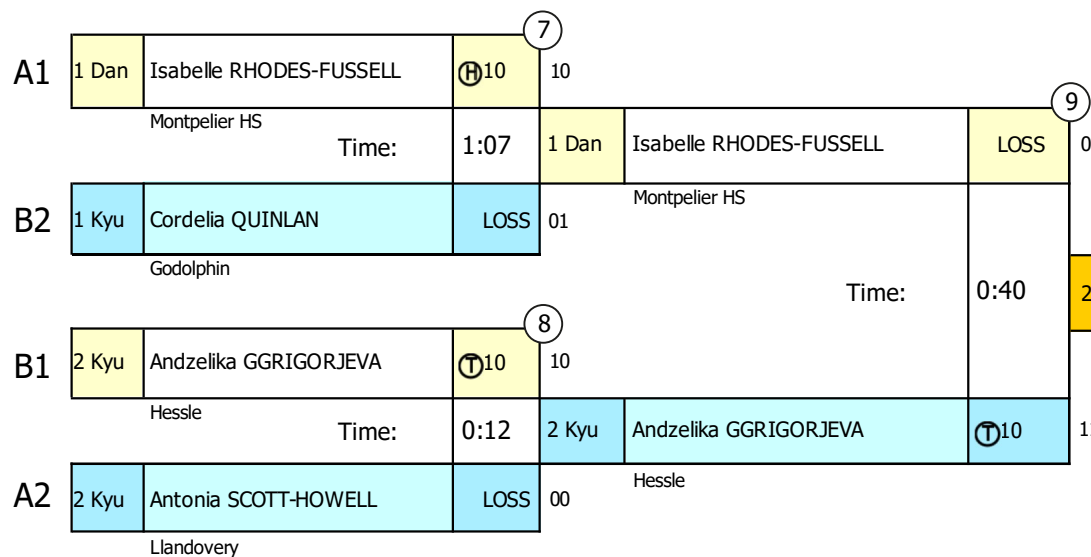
7

A1 1 Dan Isabelle RHODES-FUSSELL Ⓗ10 10

Montpelier HS

Time: 1:07

9

1 Dan Isabelle RHODES-FUSSELL LOSS 0

Montpelier HS

B2 1 Kyu Cordelia QUINLAN LOSS 01

Godolphin

Time: 0:40

2

8

B1 2 Kyu Andzelika GGRIGORJEVA Ⓣ10 10

Hessle

Time: 0:12

2 Kyu Andzelika GGRIGORJEVA Ⓣ10 1

Hessle

A2 2 Kyu Antonia SCOTT-HOWELL LOSS 00

Llandovery